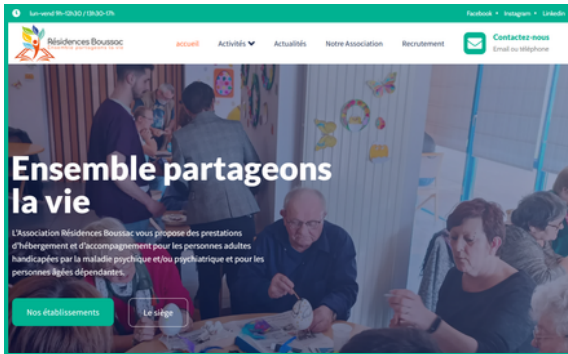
lun-vend 9h-12h30 / 13h30-17h

Facebook • Instagram • Linkedin

Résidences Boussac
Ensemble partageons la vie

accueil Activités Actualités Notre Association Recrutement

Contactez-nous
Email ou téléphone

Ensemble partageons la vie

L'Association Résidences Boussac vous propose des prestations d'hébergement et d'accompagnement pour les personnes adultes handicapées par la maladie psychique et/ou psychiatrique et pour les personnes âgées dépendantes.

Nos établissements

Le siège